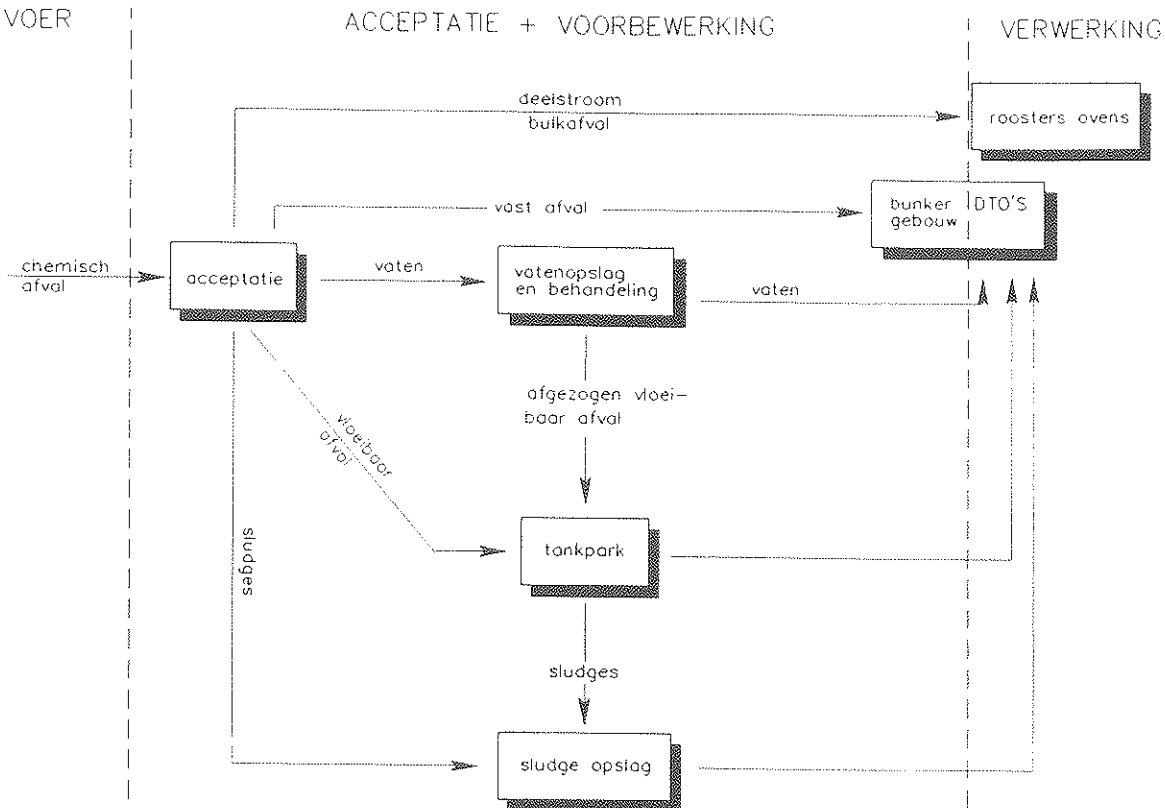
VOER

ACCEPTATIE + VOORBEWERKING

VERWERKING

deelstroom

bulkafval

roosters ovens

vast afval

bunker gebouw

DTO'S

chemisch afval

acceptatie

vaten

vatenopslag en behandeling

vaten

afgezogen vloeibaar afval

vloeibaar afval

sludges

tankpark

sludges

sludge opslag